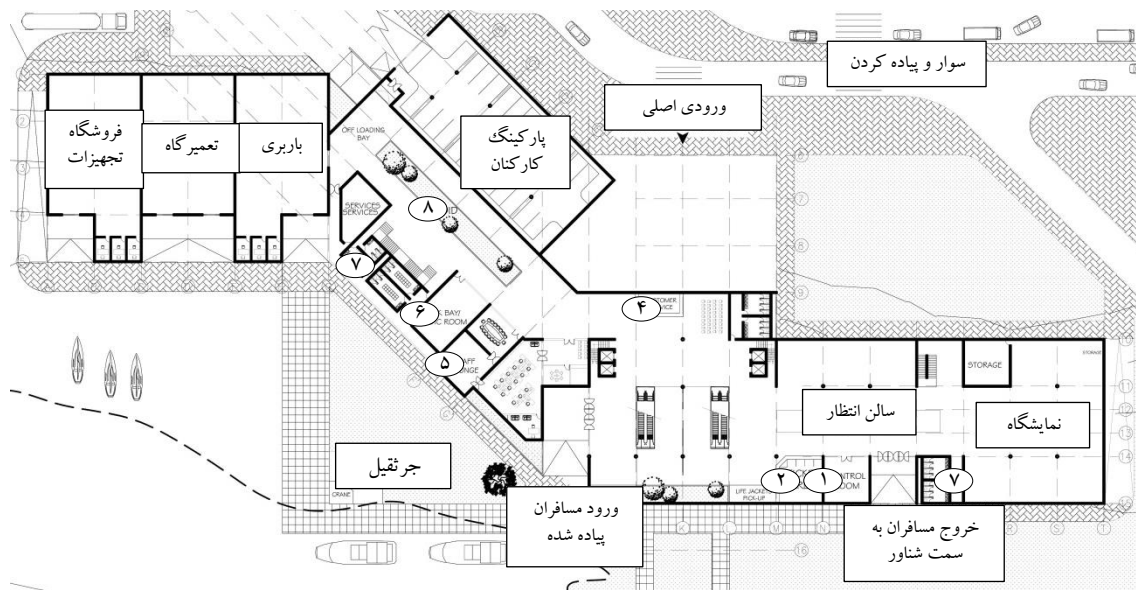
سوار و پیاده کردن

ورودی اصلی

فروشگاه تجهیزات

تعمیرگاه

باربری

پارکینگ کارکنان

OFF LOADING BAY

SERVICES

۸

۷

۶

۴

۵

سالن انتظار

STORAGE

نمایشگاه

جرثقیل

CRANE

LIFE JACKET PICK-UP

ورود مسافران پیاده شده

۲

۱

CONTROL ROOM

۷

خروج مسافران به سمت شناور